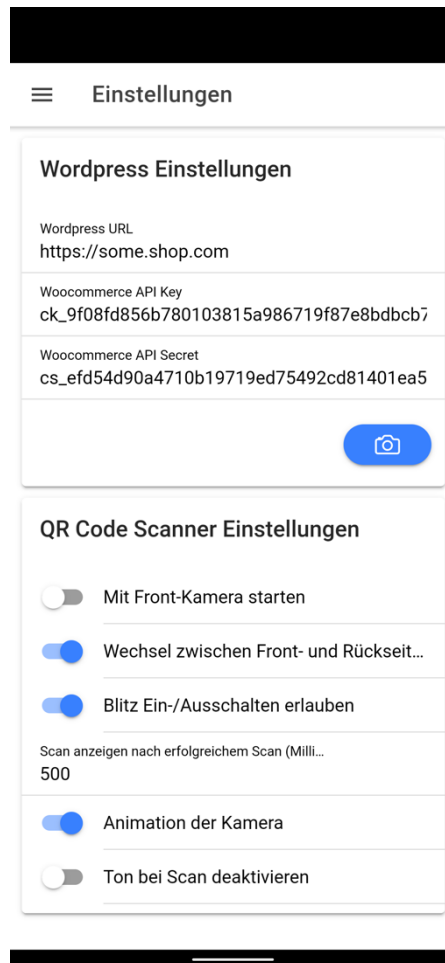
Einstellungen

Wordpress Einstellungen

Wordpress URL
https://some.shop.com

Woocommerce API Key
ck_9f08fd856b780103815a986719f87e8bdbcb7

Woocommerce API Secret
cs_efd54d90a4710b19719ed75492cd81401ea5

QR Code Scanner Einstellungen

Mit Front-Kamera starten

Wechsel zwischen Front- und Rückseit...

Blitz Ein-/Ausschalten erlauben

Scan anzeigen nach erfolgreichem Scan (Milli...
500

Animation der Kamera

Ton bei Scan deaktivieren